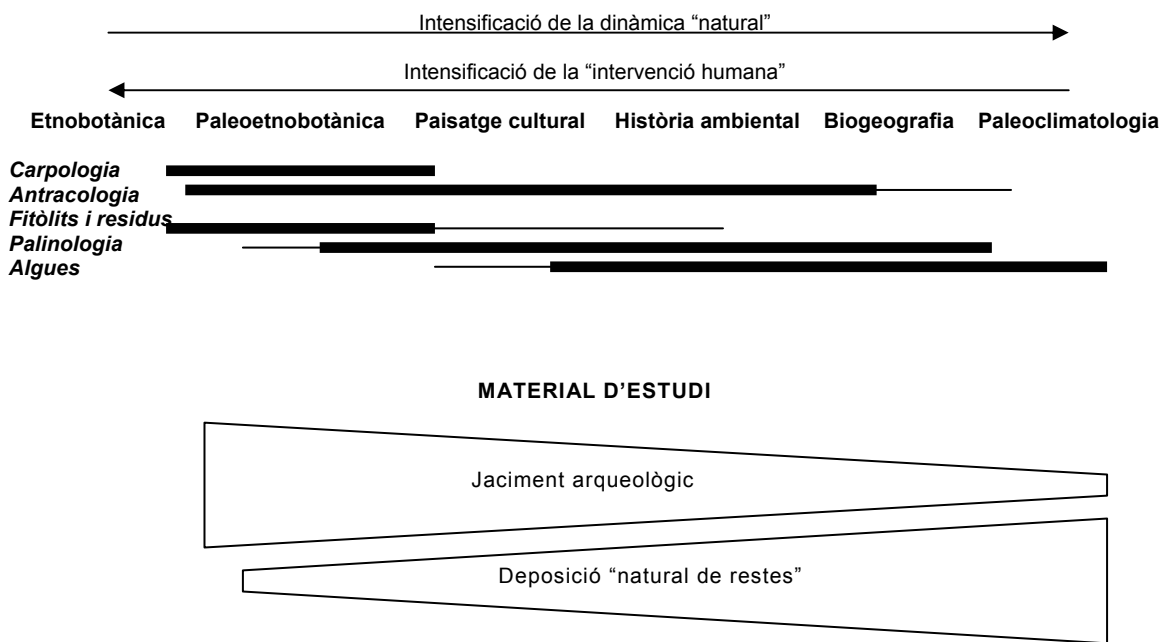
Intensificació de la dinàmica "natural"

Intensificació de la "intervenció humana"

Etnobotànica Paleoetnobotànica Paisatge cultural Història ambiental Biogeografia Paleoclimatologia

*Carpologia*
*Antracologia*
*Fitòlits i residus*
*Palinologia*
*Algues*

MATERIAL D'ESTUDI

Jaciment arqueològic

Deposició "natural de restes"